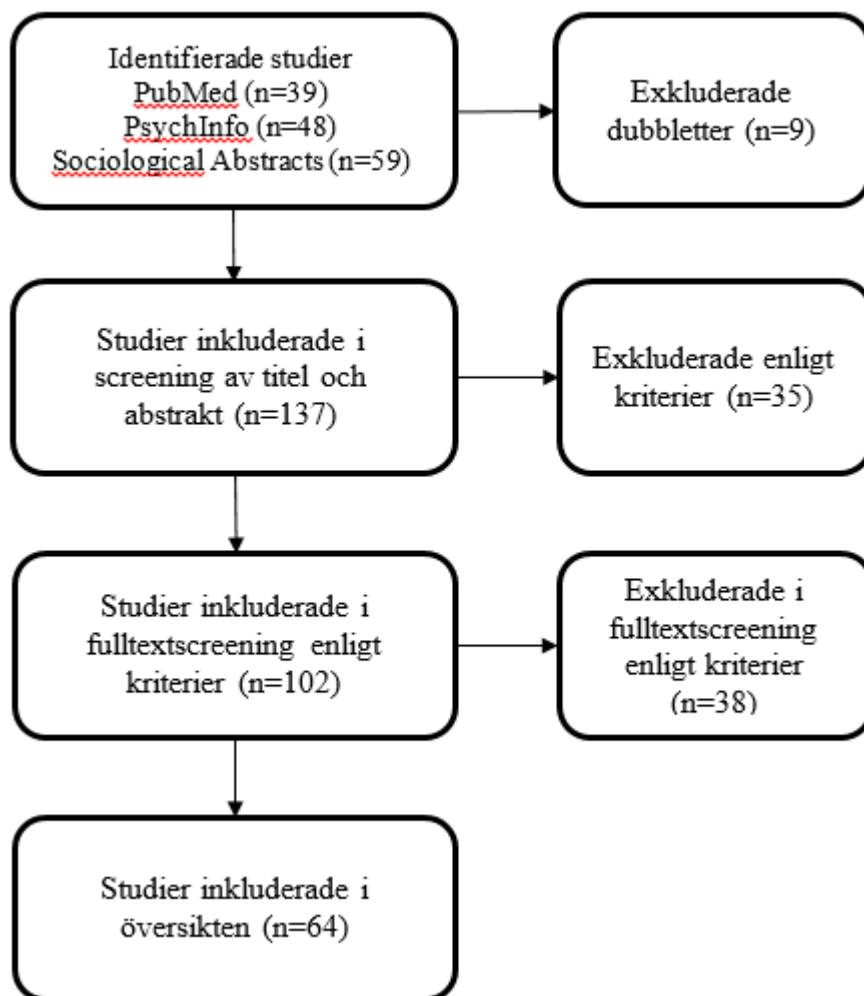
Identifierade studier
PubMed (n=39)
PsychInfo (n=48)
Sociological Abstracts (n=59)

Exkluderade dubbletter (n=9)

Studier inkluderade i screening av titel och abstrakt (n=137)

Exkluderade enligt kriterier (n=35)

Studier inkluderade i fulltextscreening enligt kriterier (n=102)

Exkluderade i fulltextscreening enligt kriterier (n=38)

Studier inkluderade i översikten (n=64)